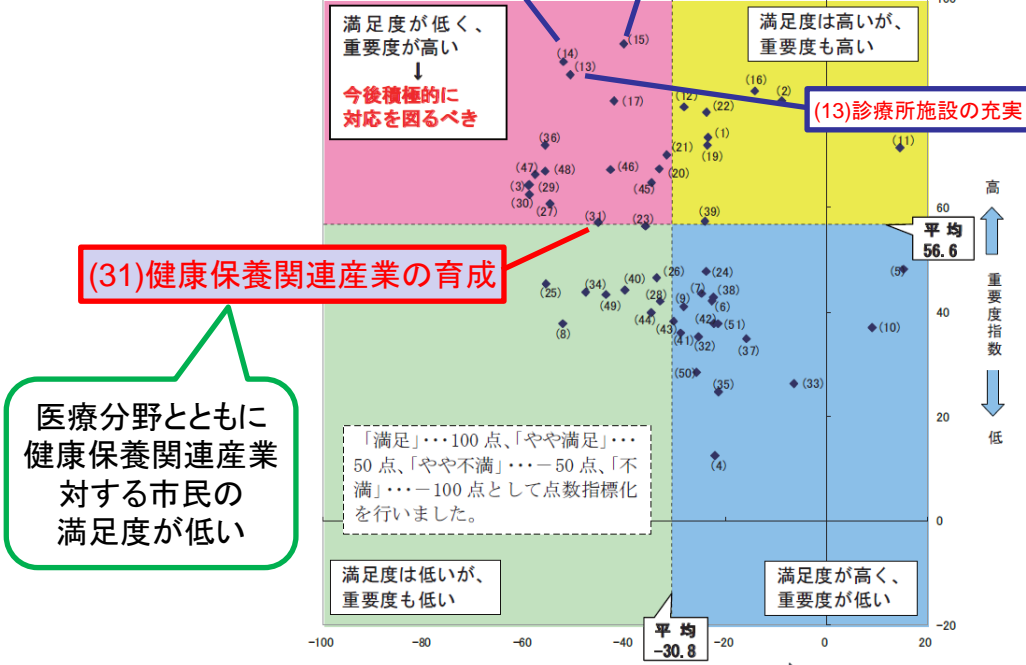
満足度が低く、
重要度が高い
↓
今後積極的に
対応を図るべき

満足度は高いが、
重要度も高い

(13)診療所施設の充実

(31)健康保養関連産業の育成

医療分野とともに
健康保養関連産業
対する市民の
満足度が低い

平均
56.6

高

重要度指数

低

「満足」・・・100 点、「やや満足」・・・50 点、「やや不満」・・・－50 点、「不満」・・・－100 点として点数指標化を行いました。

満足度は低いが、
重要度も低い

満足度が高く、
重要度が低い

平均
-30.8

(14) (15) (13) (16) (2) (12) (22) (17) (1) (19) (11) (36) (21) (47) (48) (46) (20) (3) (29) (45) (30) (27) (31) (23) (39) (5) (26) (24) (40) (34) (25) (7) (38) (28) (9) (6) (49) (44) (42) (51) (10) (43) (8) (41) (32) (37) (50) (35) (33) (4)

100 80 60 40 20 0 -20

-100 -80 -60 -40 -20 0 20